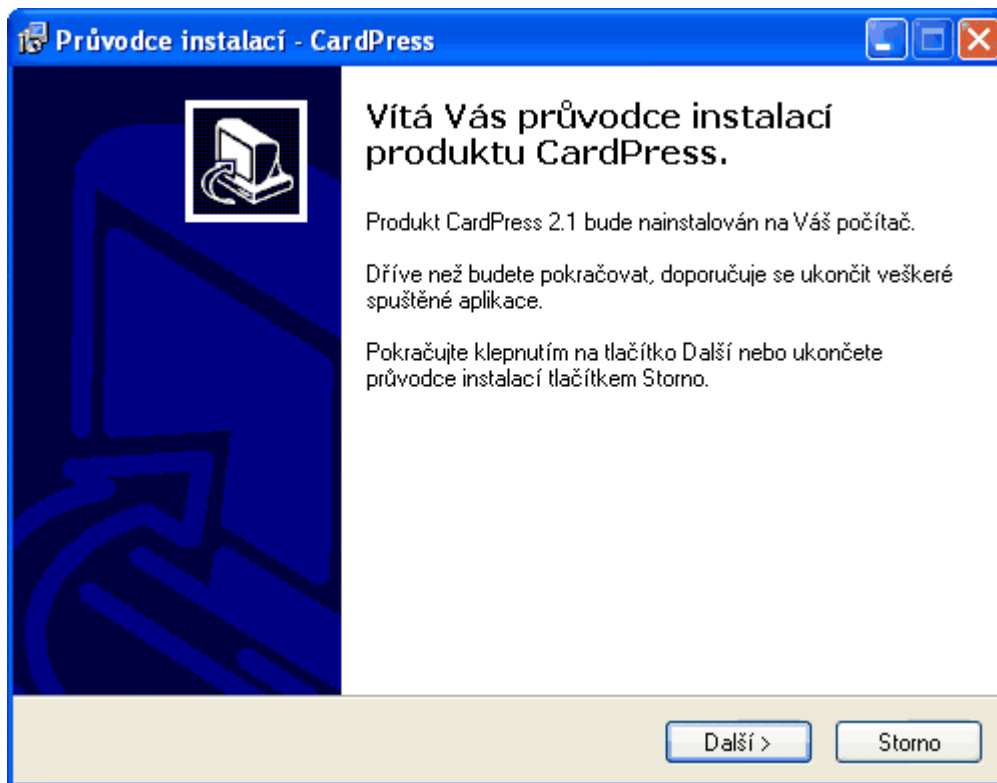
Průvodce instalací - CardPress

Vítá Vás průvodce instalací produktu CardPress.

Produkt CardPress 2.1 bude nainstalován na Váš počítač.

Dříve než budete pokračovat, doporučuje se ukončit veškeré spuštěné aplikace.

Pokračujte klepnutím na tlačítko Další nebo ukončete průvodce instalací tlačítkem Storno.

Další >

Storno